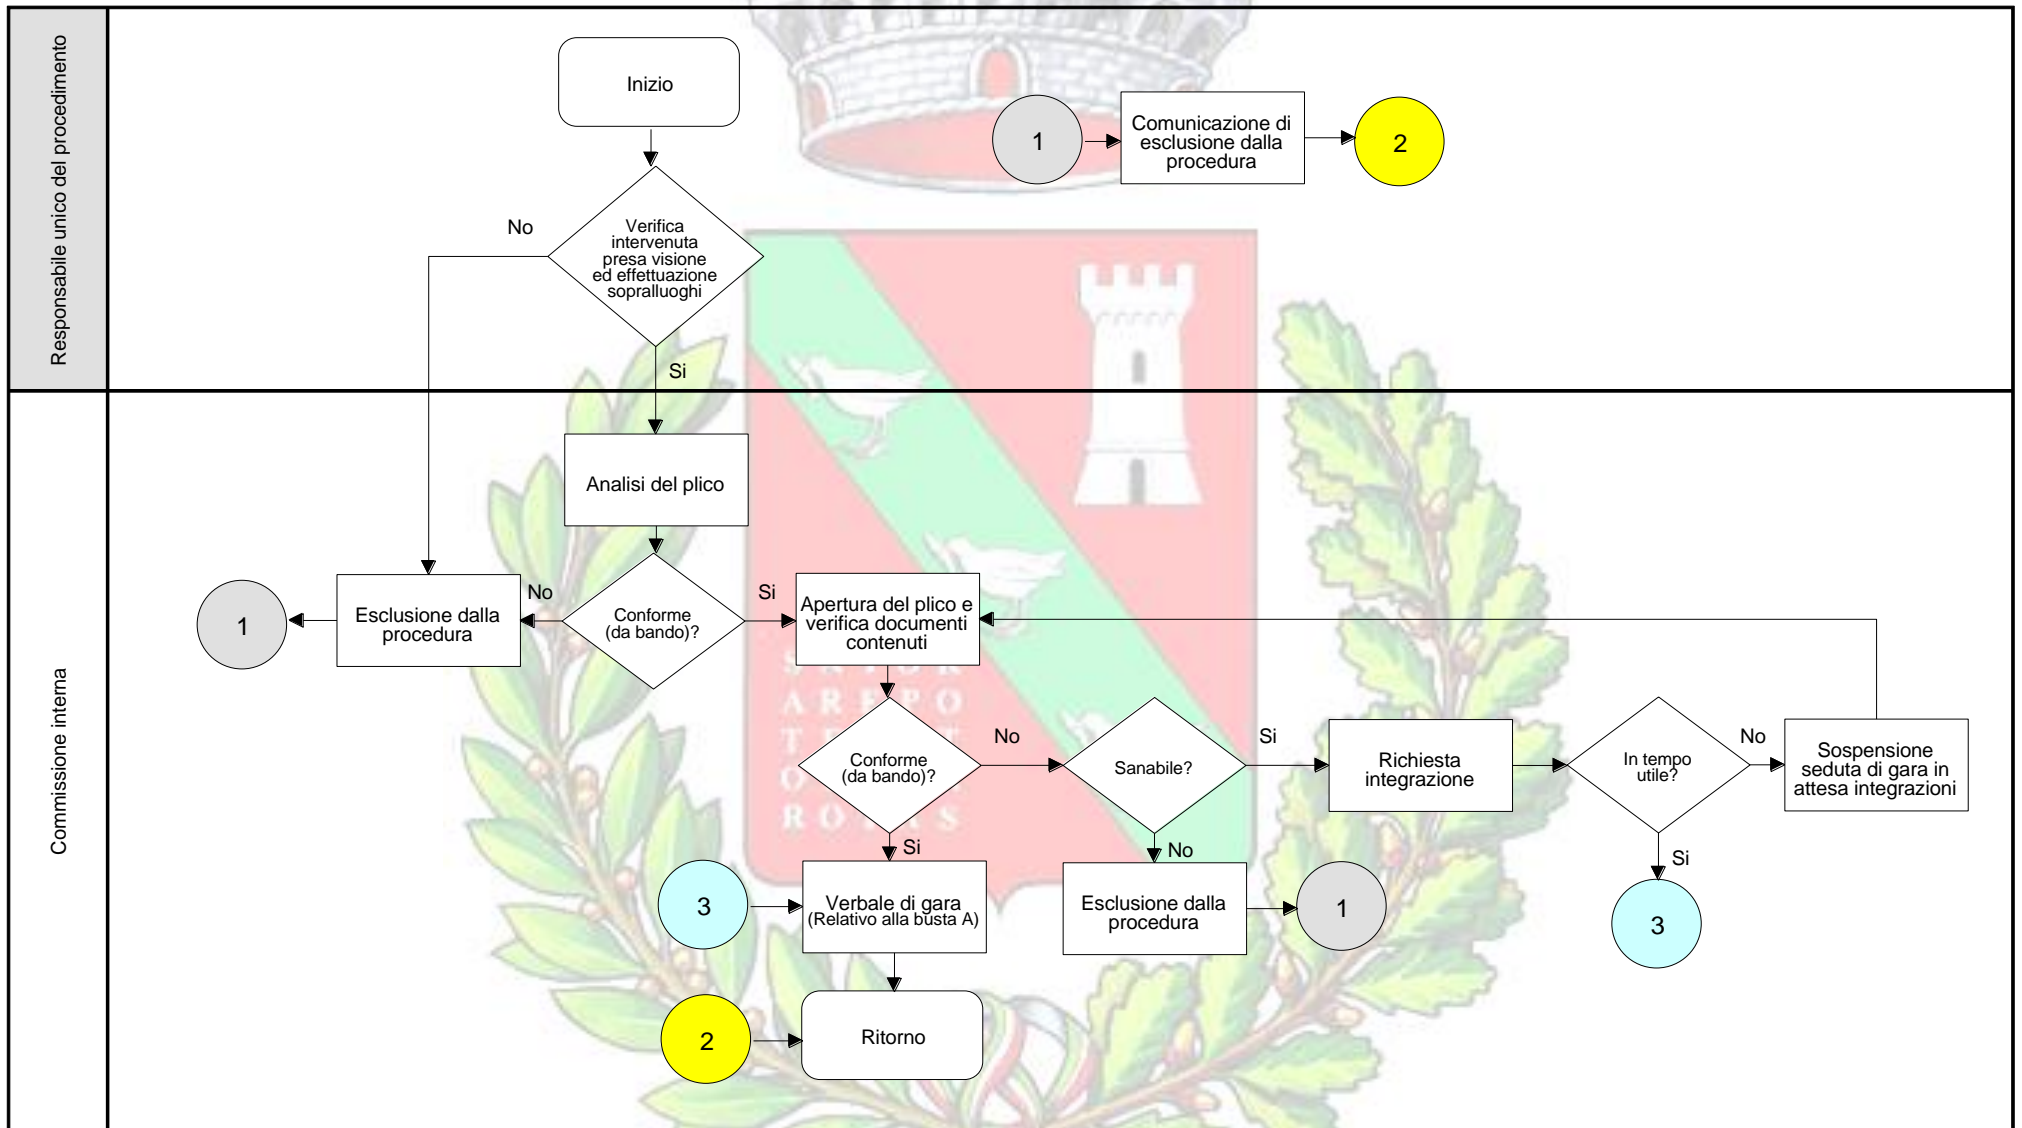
Responsabile unico del procedimento

Inizio

1

Comunicazione di esclusione dalla procedura

2

No

Verifica intervenuta presa visione ed effettuazione sopralluoghi

Si

Commissione interna

Analisi del plico

1

Esclusione dalla procedura

No

Conforme (da bando)?

Si

Apertura del plico e verifica documenti contenuti

Conforme (da bando)?

No

Sanabile?

Si

Richiesta integrazione

In tempo utile?

No

Sospensione seduta di gara in attesa integrazioni

Si

No

Si

3

Verbale di gara (Relativo alla busta A)

Esclusione dalla procedura

1

3

2

Ritorno